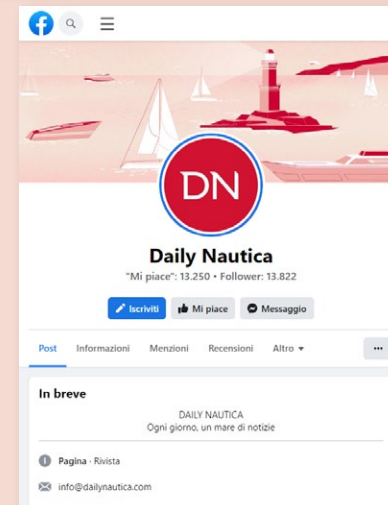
DN

Daily Nautica

"Mi piace": 13.250 • Follower: 13.822

Iscriviti Mi piace Messaggio

Post Informazioni Menzioni Recensioni Altro ▾ ...

In breve

DAILY NAUTICA
Ogni giorno, un mare di notizie

Pagina · Rivista

info@dailynautica.com